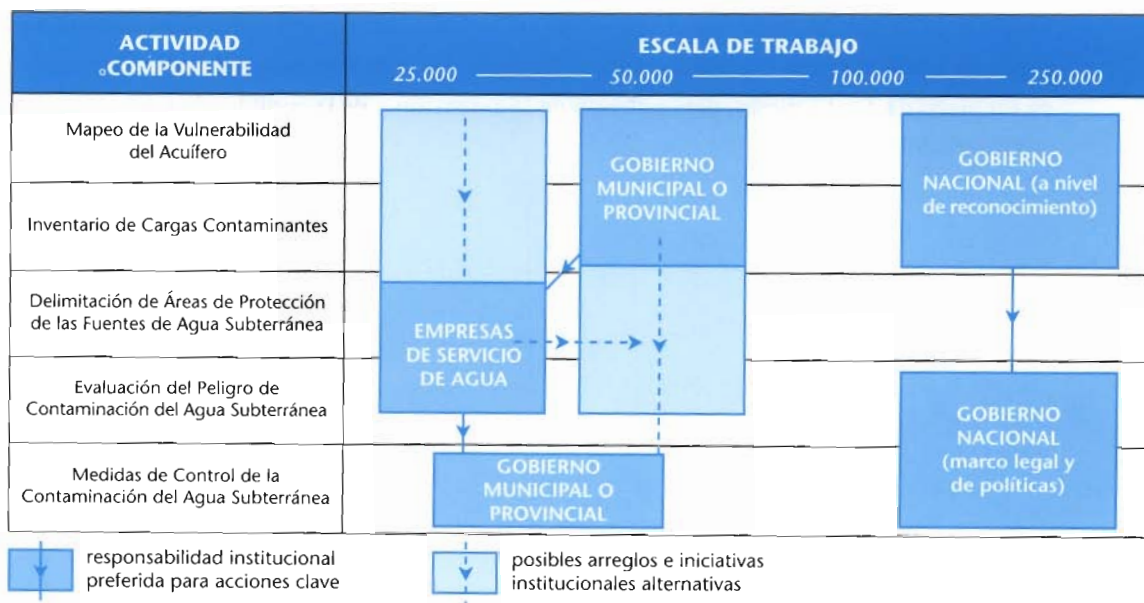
| ACTIVIDAD o COMPONENTE | ESCALA DE TRABAJO 25.000 — 50.000 — 100.000 — 250.000 |
|---|---|
| Mapeo de la Vulnerabilidad del Acuífero | |
| Inventario de Cargas Contaminantes | |
| Delimitación de Áreas de Protección de las Fuentes de Agua Subterránea | |
| Evaluación del Peligro de Contaminación del Agua Subterránea | |
| Medidas de Control de la Contaminación del Agua Subterránea | |

GOBIERNO MUNICIPAL O PROVINCIAL

GOBIERNO NACIONAL (a nivel de reconocimiento)

EMPRESAS DE SERVICIO DE AGUA

GOBIERNO NACIONAL (marco legal y de políticas)

GOBIERNO MUNICIPAL O PROVINCIAL

responsabilidad institucional preferida para acciones clave

posibles arreglos e iniciativas institucionales alternativas